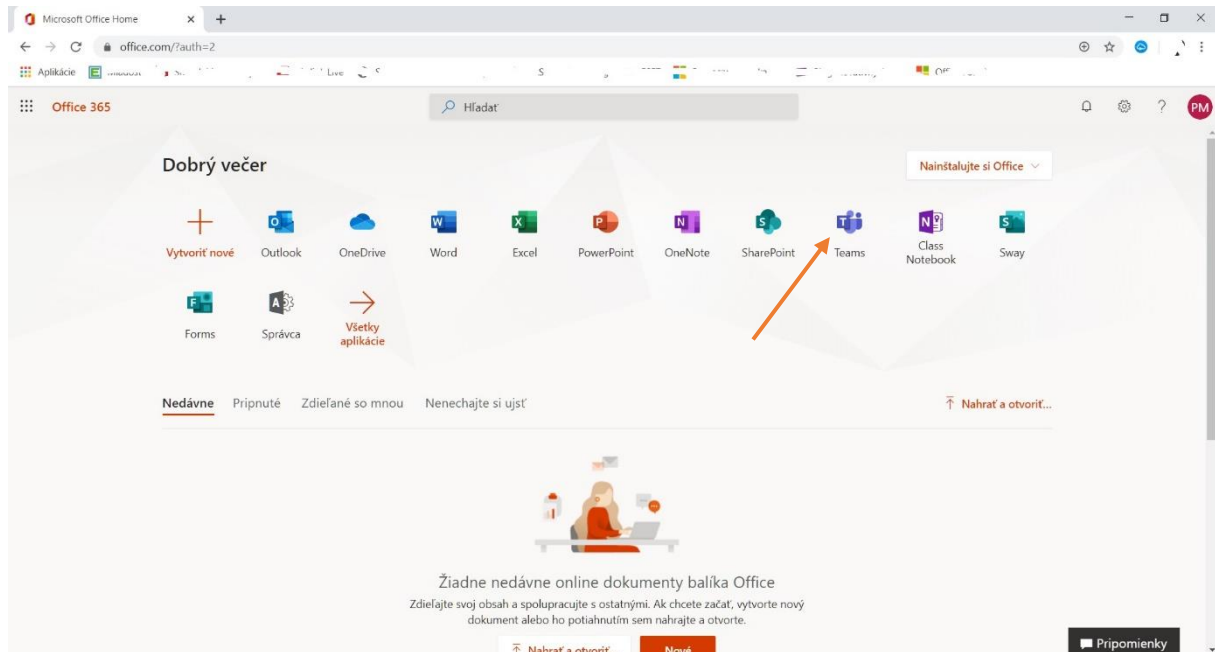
Microsoft Office Home
office.com/?auth=2
Aplikácie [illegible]

Office 365
Hľadať
PM

Dobrý večer
Nainštalujte si Office

Vytvoriť nové
Outlook
OneDrive
Word
Excel
PowerPoint
OneNote
SharePoint
Teams
Class Notebook
Sway
Forms
Správca
Všetky aplikácie

Nedávne
Pripnuté
Zdieľané so mnou
Nenechajte si ujsť
Nahrať a otvoriť...

Žiadne nedávne online dokumenty balíka Office
Zdieľajte svoj obsah a spolupracujte s ostatnými. Ak chcete začať, vytvorte nový dokument alebo ho potiahnutím sem nahrajte a otvorte.
Nahrať a otvoriť
Nové
Pripomienky